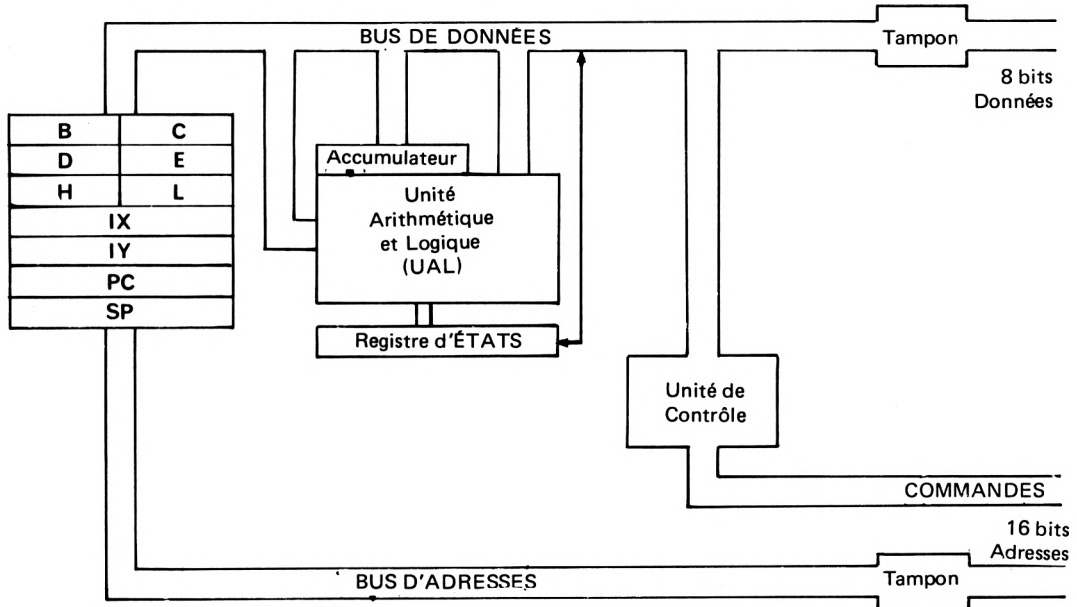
BUS DE DONNÉES

Tampon

8 bits
Données

| B | C |
|---|---|
| D | E |
| H | L |

IX
IY
PC
SP

Accumulateur

Unité Arithmétique et Logique (UAL)

Registre d'ÉTATS

Unité de Contrôle

COMMANDES

16 bits
Adresses

BUS D'ADRESSES

Tampon